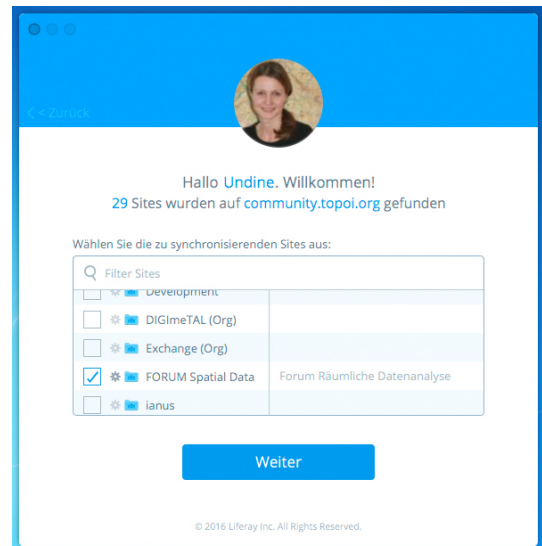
< Zurück

Hallo Undine. Willkommen!
29 Sites wurden auf community.topoi.org gefunden

Wählen Sie die zu synchronisierenden Sites aus:

Filter Sites

| | |
|---|---|
| Development | |
| DIGImeTAL (Org) | |
| Exchange (Org) | |
| FORUM Spatial Data | Forum Räumliche Datenanalyse |
| ianus | |

Weiter

© 2016 Liferay Inc. All Rights Reserved.